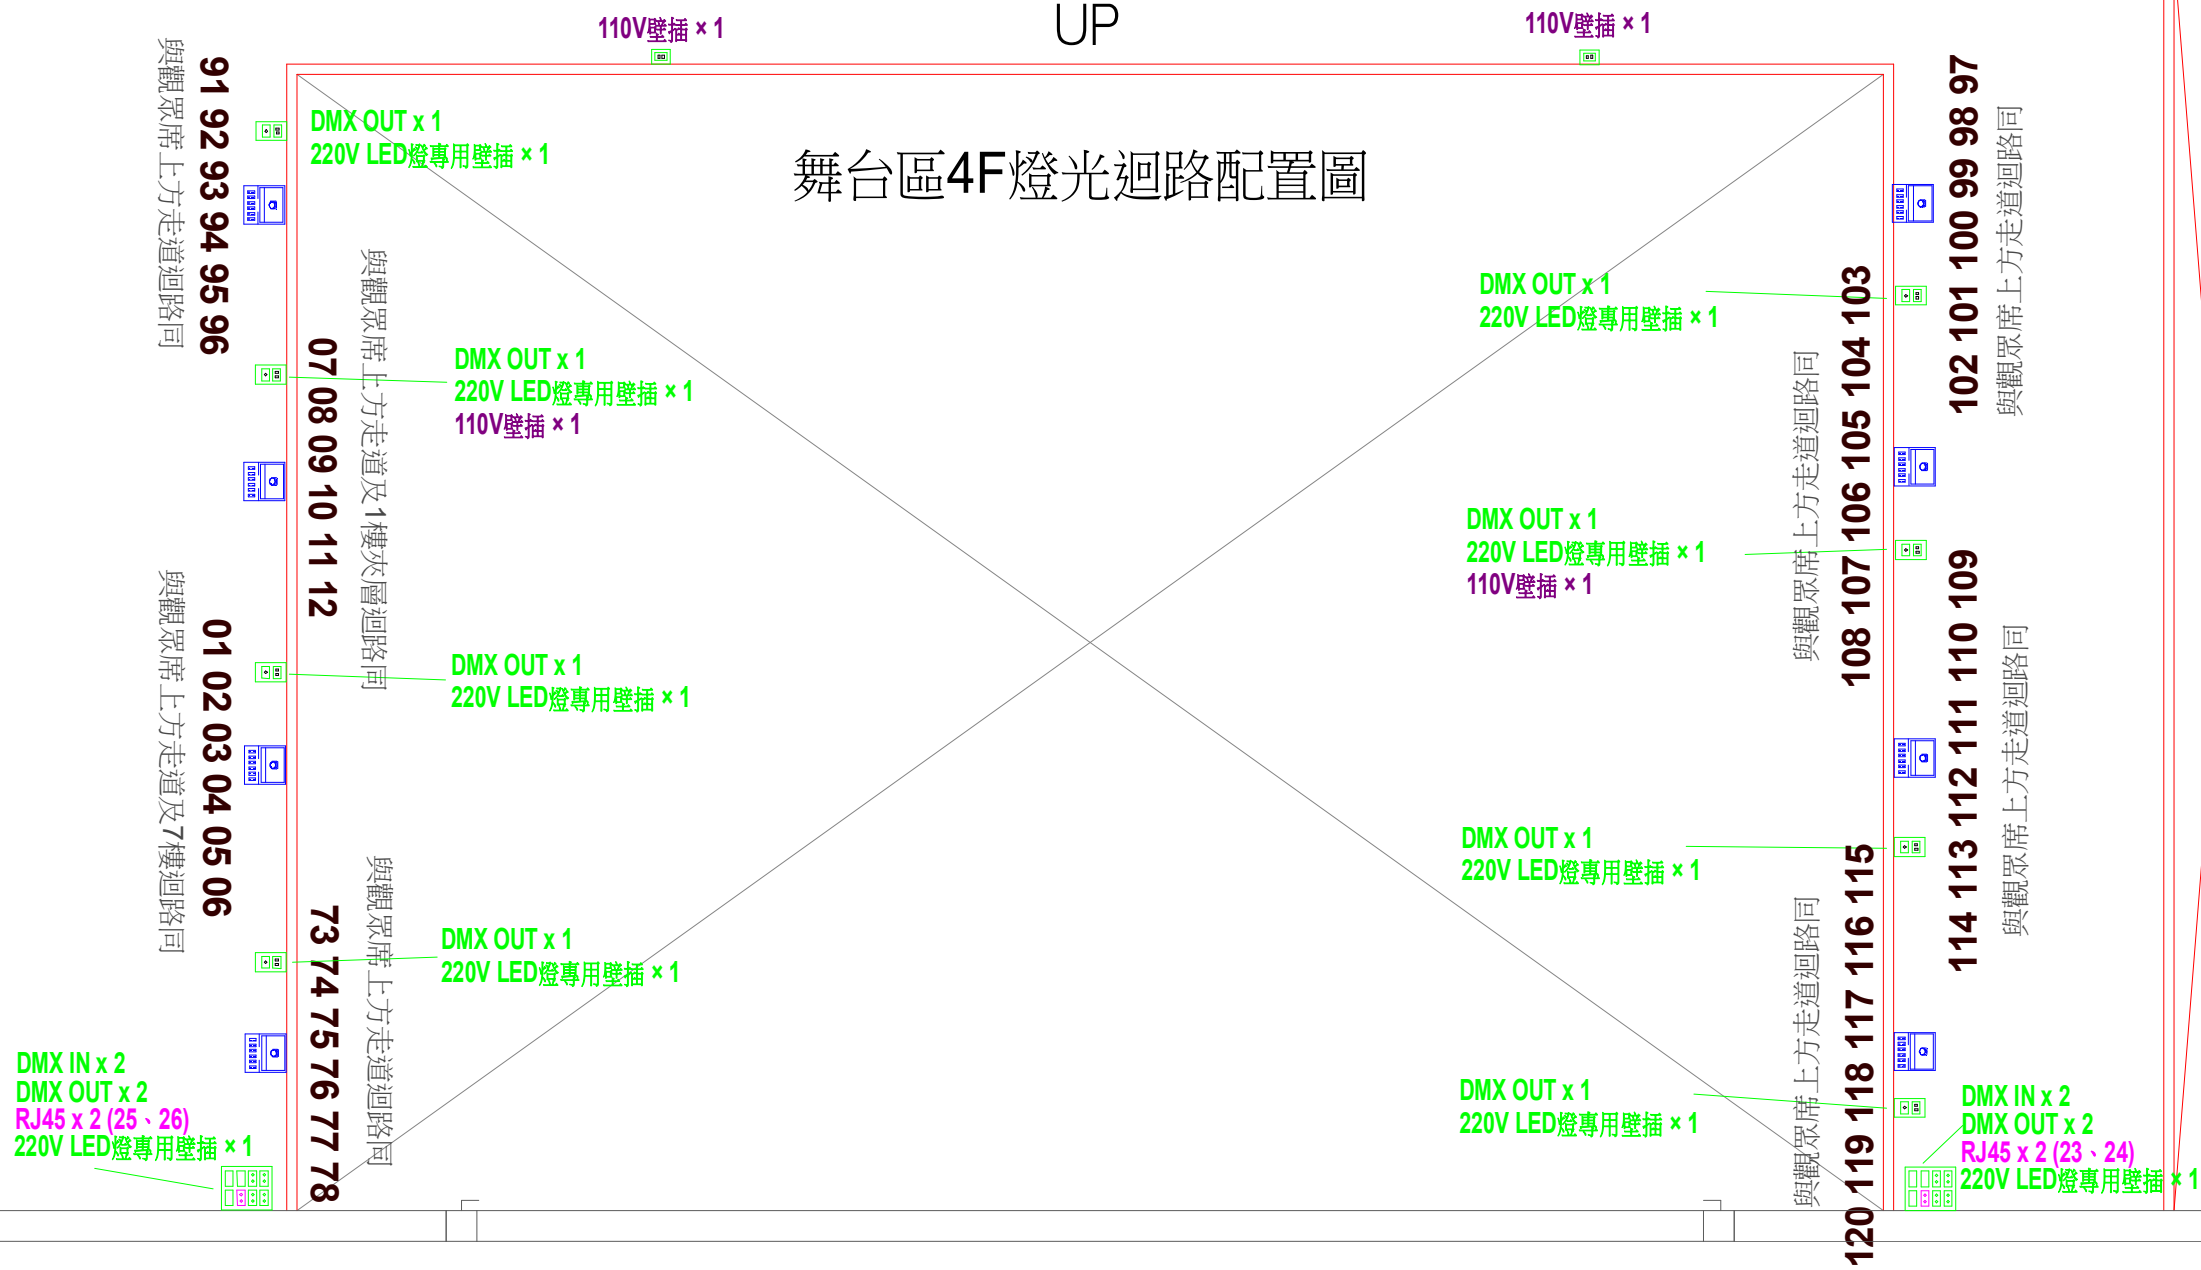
110V壁插 × 1

UP

110V壁插 × 1

舞台區4F燈光迴路配置圖

91 92 93 94 95 96

與觀眾席上方走道迴路同

DMX OUT x 1
220V LED燈專用壁插 × 1

07 08 09 10 11 12

與觀眾席上方走道及1樓夾層迴路同

DMX OUT x 1
220V LED燈專用壁插 × 1
110V壁插 × 1

DMX OUT x 1
220V LED燈專用壁插 × 1

01 02 03 04 05 06

與觀眾席上方走道及7樓迴路同

DMX OUT x 1
220V LED燈專用壁插 × 1

73 74 75 76 77 78

與觀眾席上方走道迴路同

DMX IN x 2
DMX OUT x 2
RJ45 x 2 (25、26)
220V LED燈專用壁插 × 1

102 101 100 99 98 97

與觀眾席上方走道迴路同

DMX OUT x 1
220V LED燈專用壁插 × 1

108 107 106 105 104 103

與觀眾席上方走道迴路同

DMX OUT x 1
220V LED燈專用壁插 × 1
110V壁插 × 1

114 113 112 111 110 109

與觀眾席上方走道迴路同

DMX OUT x 1
220V LED燈專用壁插 × 1

120 119 118 117 116 115

與觀眾席上方走道迴路同

DMX OUT x 1
220V LED燈專用壁插 × 1

DMX IN x 2
DMX OUT x 2
RJ45 x 2 (23、24)
220V LED燈專用壁插 × 1